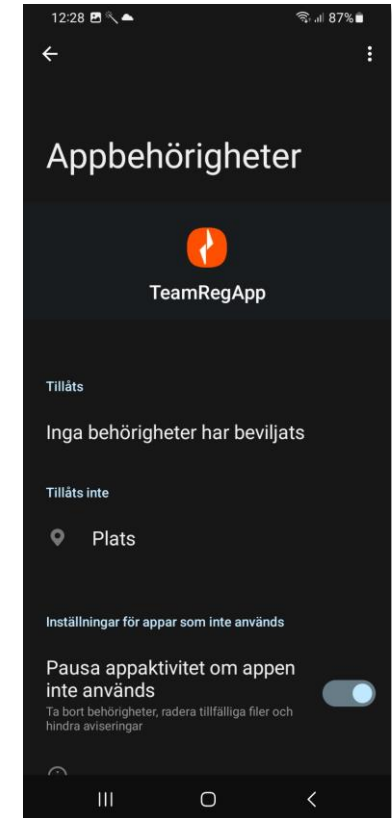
12:28

87%

Appbehörigheter

TeamRegApp

Tillåts

Inga behörigheter har beviljats

Tillåts inte

Plats

Inställningar för appar som inte används

Pausa appaktivitet om appen inte används

Ta bort behörigheter, radera tillfälliga filer och hindra aviseringar